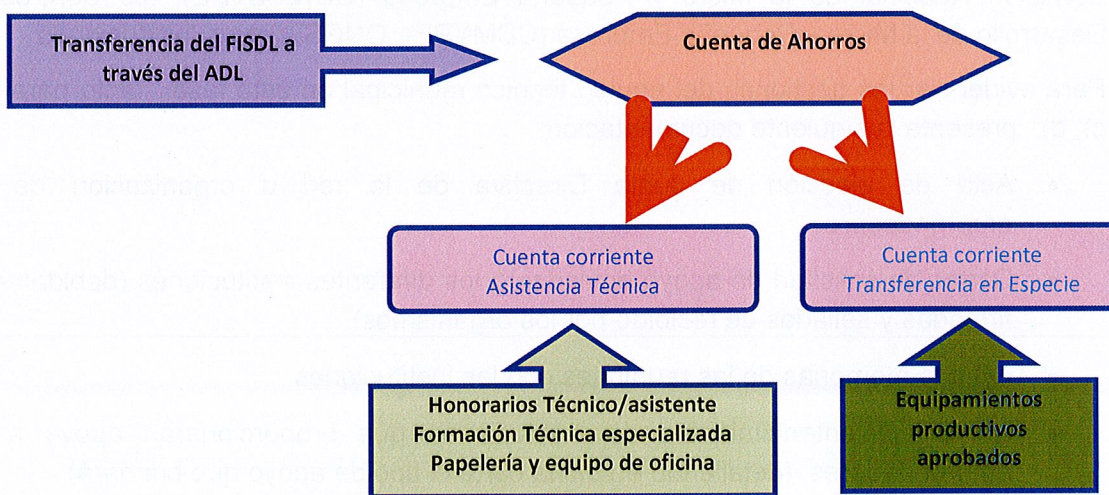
Transferencia del FISDL a través del ADL

Cuenta de Ahorros

Cuenta corriente
Asistencia Técnica

Cuenta corriente
Transferencia en Especie

Honorarios Técnico/asistente
Formación Técnica especializada
Papelería y equipo de oficina

Equipamientos productivos aprobados